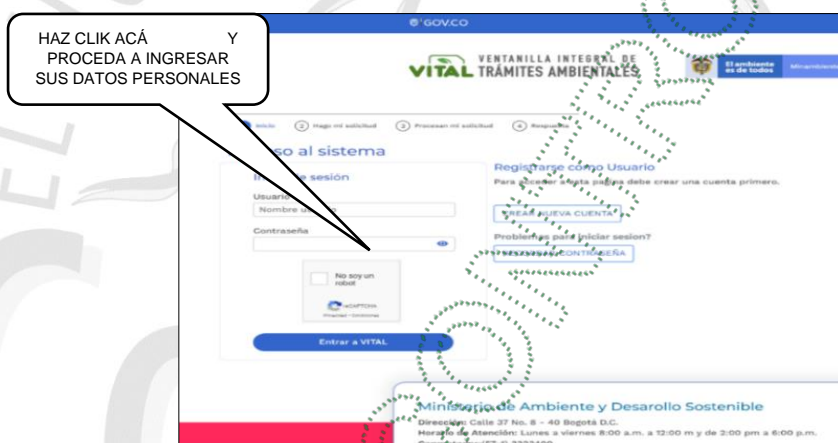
HAZ CLIK ACÁ Y PROCEDA A INGRESAR SUS DATOS PERSONALES

GOV.CO

VITAL VENTANILLA INTEGRAL DE TRÁMITES AMBIENTALES

El ambiente es de todos

Minambiente

Inicio ② Hago mi solicitud ③ Procesan mi solicitud ④ Respuesta

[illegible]so al sistema

In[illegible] sesión

Usuario

Nombre u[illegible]

Contraseña

No soy un robot

reCAPTCHA

Privacidad - Condiciones

Entrar a VITAL

Registrarse como Usuario

Para acceder a esta página debe crear una cuenta primero.

CREAR NUEVA CUENTA

Problemas para iniciar sesion?

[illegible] CONTRASEÑA

Ministerio de Ambiente y Desarrollo Sostenible

Dirección: Calle 37 No. 8 - 40 Bogotá D.C.

Horario de Atención: Lunes a viernes 8:00 a.m. a 12:00 m y de 2:00 pm a 6:00 p.m.